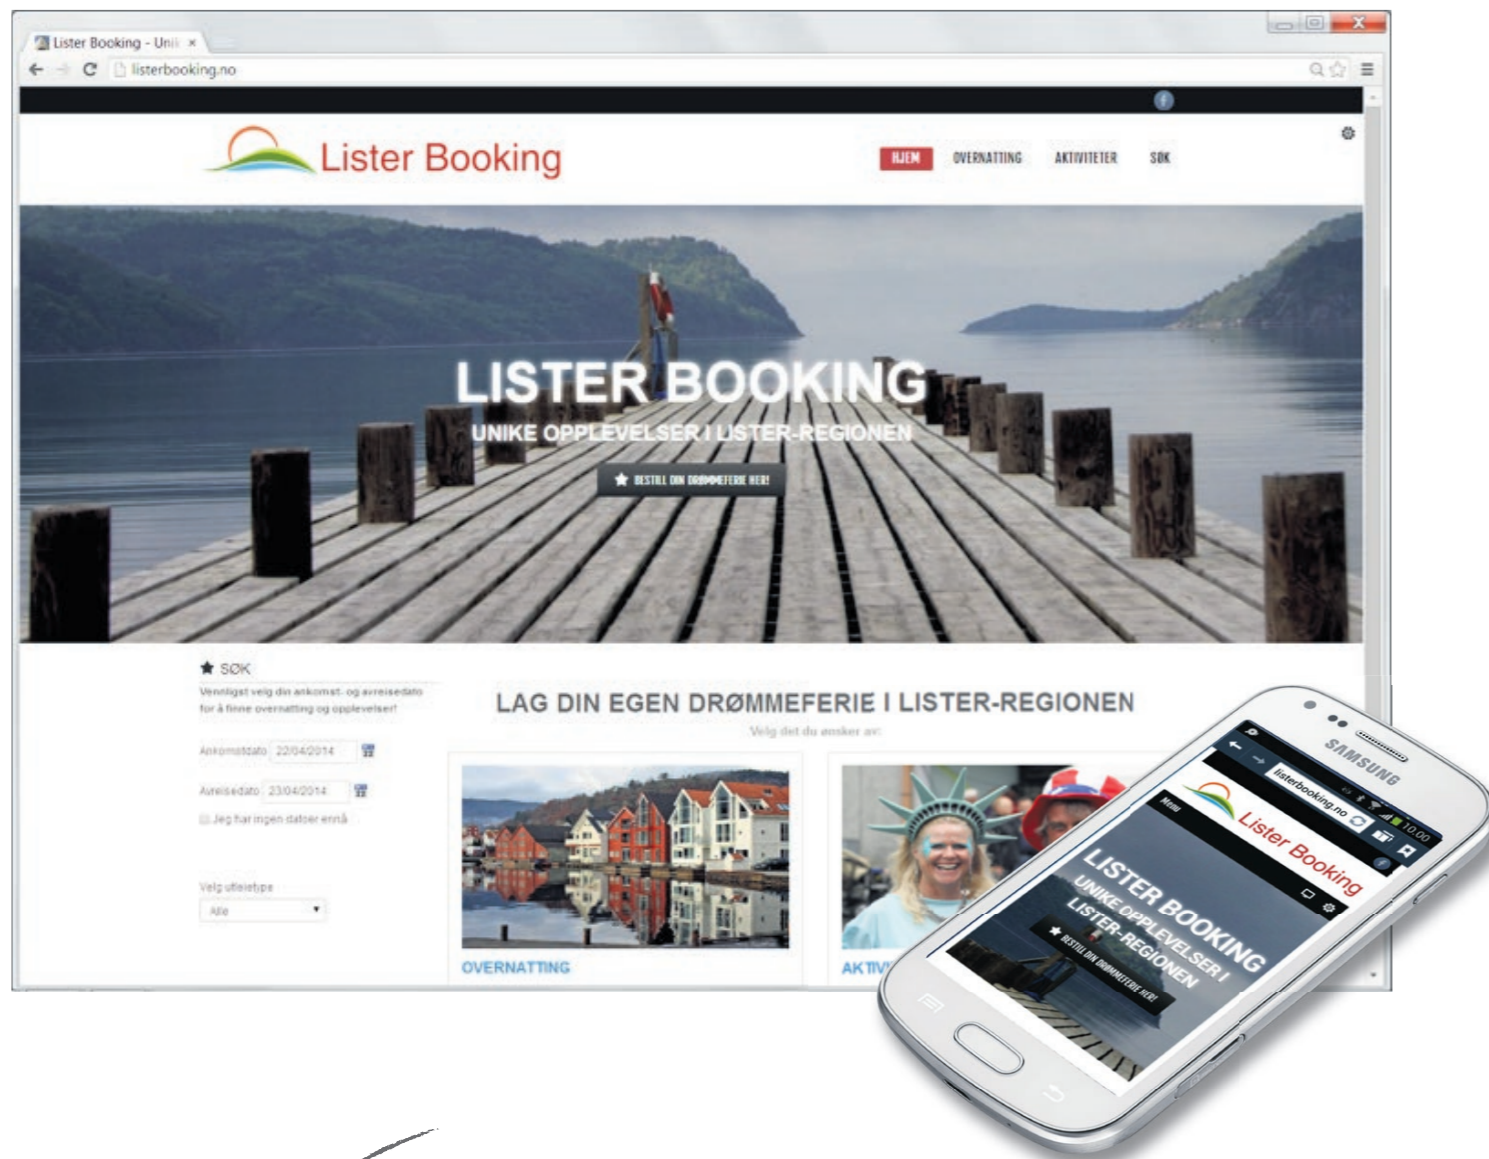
Lister Booking - Unii ×

listerbooking.no

Lister Booking

HJEM OVERNATTING AKTIVITETER SØK

LISTER BOOKING
UNIKE OPPLEVELSER I LISTER-REGIONEN

BESTILL DIN DRØMMEFERIE HER!

SØK
Vennligst velg din ankomst- og avreisedato for å finne overnatting og opplevelser!

Ankomstdato 22/04/2014
Avreisedato 23/04/2014
Jeg har ingen datoer ennå

Velg utleietype
Alle

LAG DIN EGEN DRØMMEFERIE I LISTER-REGIONEN
Velg det du ønsker av:

OVERNATTING

AKTIV

SAMSUNG
listerbooking.no
10:00
Menu
Lister Booking
LISTER BOOKING
UNIKE OPPLEVELSER I LISTER-REGIONEN
BESTILL DIN DRØMMEFERIE HER!